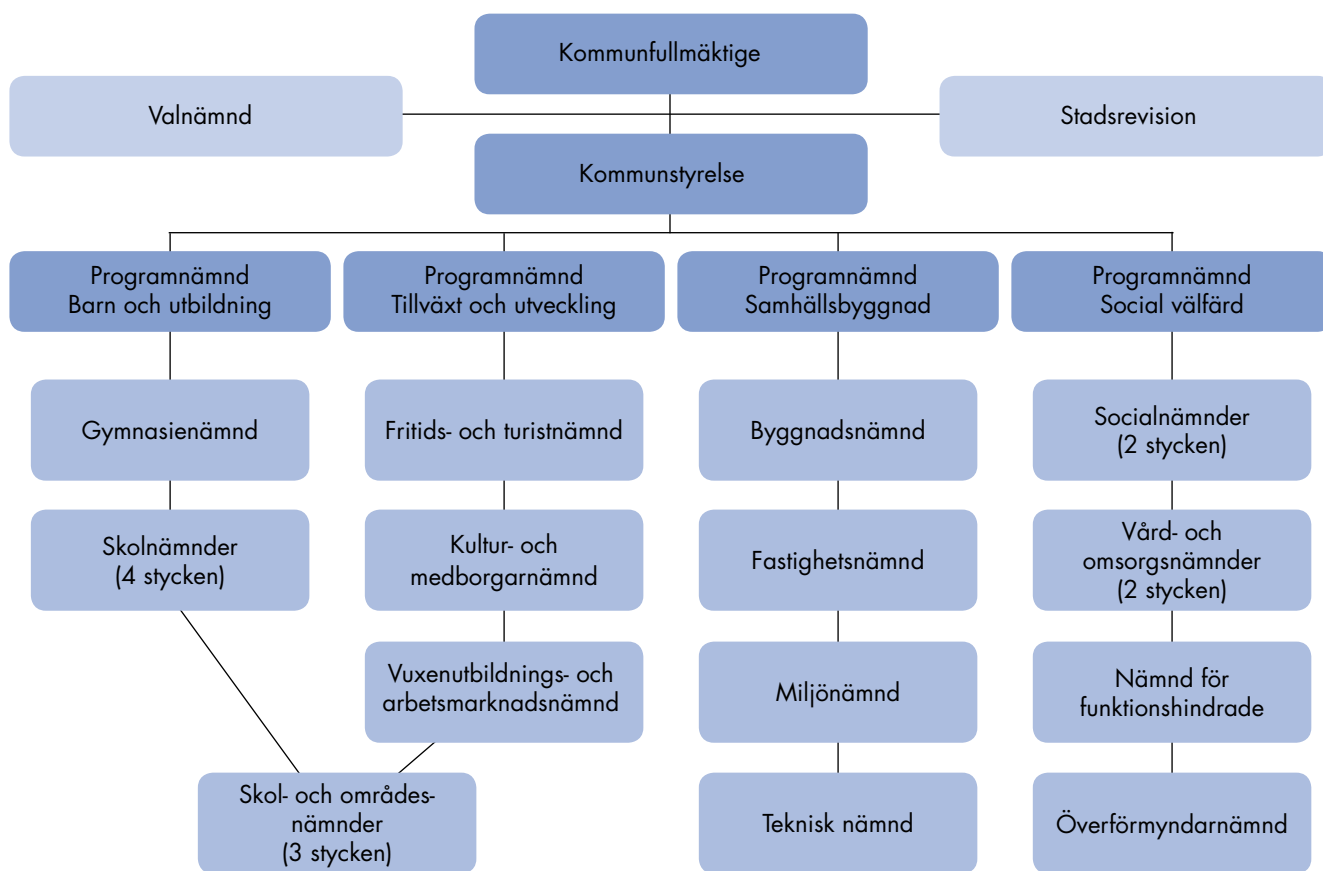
Kommunfullmäktige

Valnämnd

Stadsrevision

Kommunstyrelse

Programnämnd
Barn och utbildning

Gymnasienämnd

Skolnämnder
(4 stycken)

Programnämnd
Tillväxt och utveckling

Fritids- och turistnämnd

Kultur- och medborgarnämnd

Vuxenutbildnings- och arbetsmarknadsnämnd

Skol- och områdesnämnder
(3 stycken)

Programnämnd
Samhällsbyggnad

Byggnadsnämnd

Fastighetsnämnd

Miljönämnd

Teknisk nämnd

Programnämnd
Social välfärd

Socialnämnder
(2 stycken)

Vård- och omsorgsnämnder
(2 stycken)

Nämnd för funktionshindrade

Överförmyndarnämnd